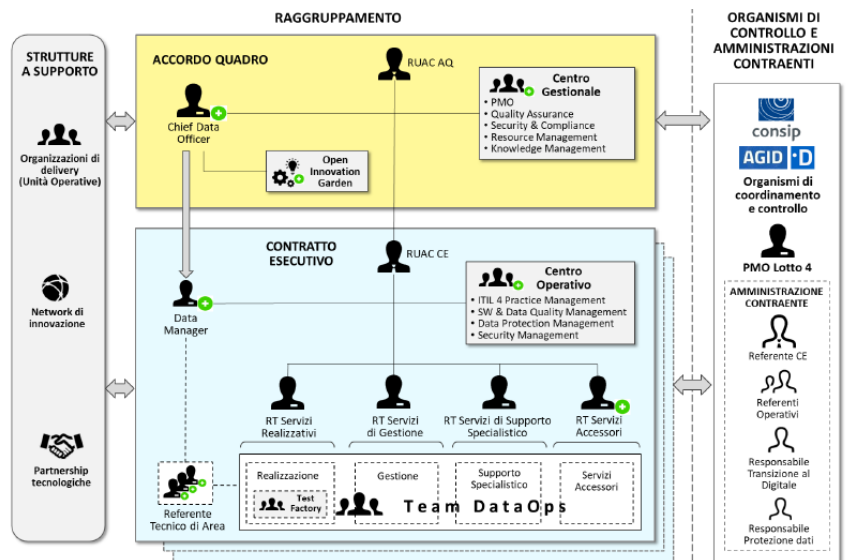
RAGGRUPPAMENTO

STRUTTURE A SUPPORTO

Organizzazioni di delivery (Unità Operative)

Network di innovazione

Partnership tecnologiche

ACCORDO QUADRO

RUAC AQ

Chief Data Officer

Centro Gestionale
• PMO
• Quality Assurance
• Security & Compliance
• Resource Management
• Knowledge Management

Open Innovation Garden

CONTRATTO ESECUTIVO

RUAC CE

Data Manager

Centro Operativo
• ITIL 4 Practice Management
• SW & Data Quality Management
• Data Protection Management
• Security Management

RT Servizi Realizzativi

RT Servizi di Gestione

RT Servizi di Supporto Specialistico

RT Servizi Accessori

Referente Tecnico di Area

Realizzazione

Test Factory

Gestione

Supporto Specialistico

Servizi Accessori

Team DataOps

ORGANISMI DI CONTROLLO E AMMINISTRAZIONI CONTRAENTI

consip

AGID

Organismi di coordinamento e controllo

PMO Lotto 4

AMMINISTRAZIONE CONTRAENTE

Referente CE

Referenti Operativi

Responsabile Transizione al Digitale

Responsabile Protezione dati